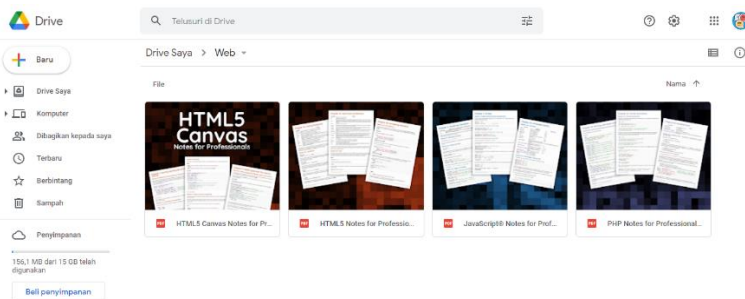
Drive

Telusuri di Drive

Baru

Drive Saya

Komputer

Dibagikan kepada saya

Terbaru

Berbintang

Sampah

Penyimpanan

156,1 MB dari 15 GB telah digunakan

Beli penyimpanan

Drive Saya > Web

File

Nama

HTML5 Canvas Notes for Professionals

PDF HTML5 Canvas Notes for Pr...

PDF HTML5 Notes for Professio...

PDF JavaScript® Notes for Prof...

PDF PHP Notes for Professional...